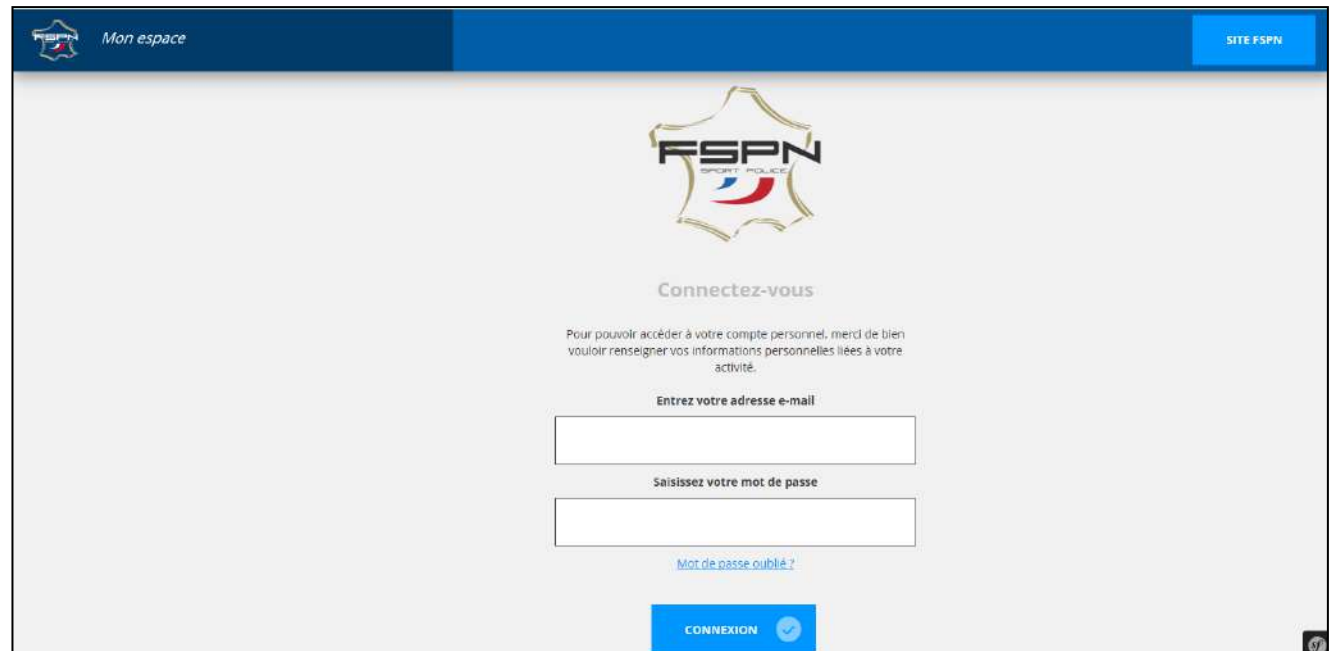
FSPN Mon espace

SITE FSPN

FSPN
SPORT POLICE

Connectez-vous

Pour pouvoir accéder à votre compte personnel, merci de bien vouloir renseigner vos informations personnelles liées à votre activité.

Entrez votre adresse e-mail

Saisissez votre mot de passe

Mot de passe oublié ?

CONNEXION